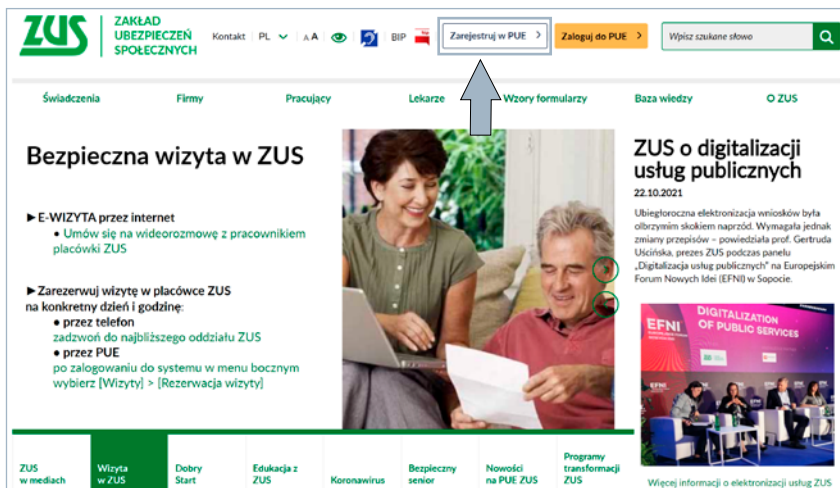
ZUS ZAKŁAD UBEZPIECZEŃ SPOŁECZNYCH

Kontakt PL A A BIP Zarejestruj w PUE > Zaloguj do PUE > Wpisz szukane słowo

Świadczenia Firmy Pracujący Lekarze Wzory formularzy Baza wiedzy O ZUS

Bezpieczna wizyta w ZUS

► E-WIZYTA przez internet
• Umów się na wideorozmowę z pracownikiem placówki ZUS

► Zarezerwuj wizytę w placówce ZUS na konkretny dzień i godzinę:
• przez telefon
zadzwoń do najbliższego oddziału ZUS
• przez PUE
po zalogowaniu do systemu w menu bocznym wybierz [Wizyty] > [Rezerwacja wizyty]

ZUS o digitalizacji usług publicznych

22.10.2021

Ubiegłoroczna elektronizacja wniosków była olbrzymim skokiem naprzód. Wymagała jednak zmiany przepisów – powiedziała prof. Gertruda Uścińska, prezes ZUS podczas panelu „Digitalizacja usług publicznych" na Europejskim Forum Nowych Idei (EFNI) w Sopocie.

EFNI DIGITALIZATION OF PUBLIC SERVICES

Więcej informacji o elektronizacji usług

ZUS w mediach | Wizyta w ZUS | Dobry Start | Edukacja z ZUS | Koronawirus | Bezpieczny senior | Nowości na PUE ZUS | Programy transformacji ZUS